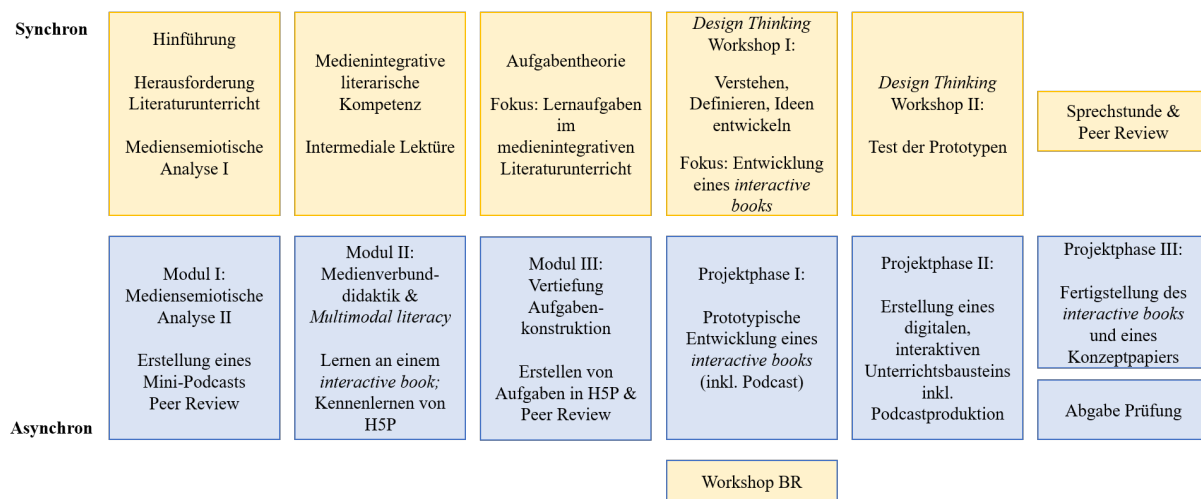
Synchron

Hinführung

Herausforderung Literaturunterricht

Mediensemiotische Analyse I

Medienintegrative literarische Kompetenz

Intermediale Lektüre

Aufgabentheorie

Fokus: Lernaufgaben im medienintegrativen Literaturunterricht

Design Thinking Workshop I:

Verstehen, Definieren, Ideen entwickeln

Fokus: Entwicklung eines interactive books

Design Thinking Workshop II:

Test der Prototypen

Sprechstunde & Peer Review

Modul I: Mediensemiotische Analyse II

Erstellung eines Mini-Podcasts Peer Review

Modul II: Medienverbunddidaktik & Multimodal literacy

Lernen an einem interactive book; Kennenlernen von H5P

Modul III: Vertiefung Aufgabenkonstruktion

Erstellen von Aufgaben in H5P & Peer Review

Projektphase I:

Prototypische Entwicklung eines interactive books (inkl. Podcast)

Projektphase II:

Erstellung eines digitalen, interaktiven Unterrichtsbausteins inkl. Podcastproduktion

Projektphase III:

Fertigstellung des interactive books und eines Konzeptpapiers

Abgabe Prüfung

Asynchron

Workshop BR